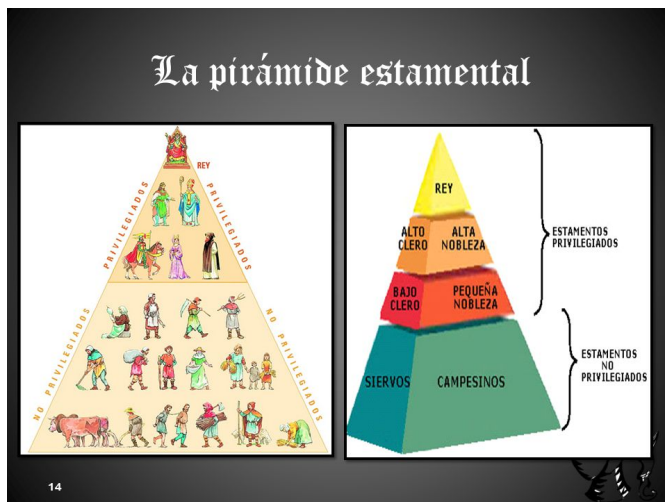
La pirámide estamental

REY
PRIVILEGIADOS
PRIVILEGIADOS
NO PRIVILEGIADOS
NO PRIVILEGIADOS

REY
ALTO CLERO
ALTA NOBLEZA
BAJO CLERO
PEQUEÑA NOBLEZA
SIERVOS
CAMPESINOS
ESTAMENTOS PRIVILEGIADOS
ESTAMENTOS NO PRIVILEGIADOS

14